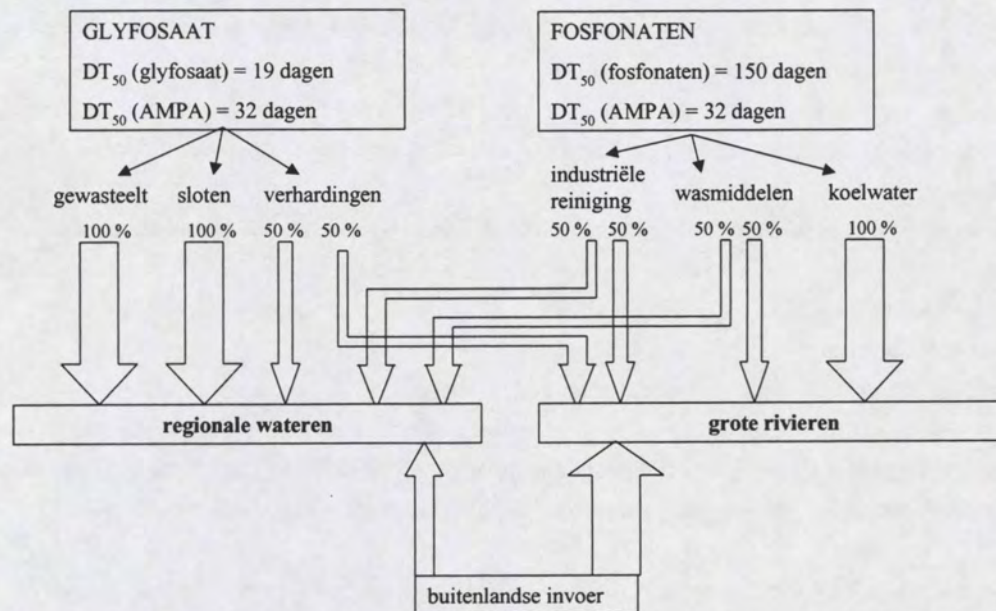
GLYFOSAAT

$DT_{50}$ (glyfosaat) = 19 dagen

$DT_{50}$ (AMPA) = 32 dagen

FOSFONATEN

$DT_{50}$ (fosfonaten) = 150 dagen

$DT_{50}$ (AMPA) = 32 dagen

gewasteelt

sloten

verhardingen

industriële reiniging

wasmiddelen

koelwater

100 %

100 %

50 %

50 %

50 %

50 %

50 %

50 %

100 %

regionale wateren

grote rivieren

buitenlandse invoer